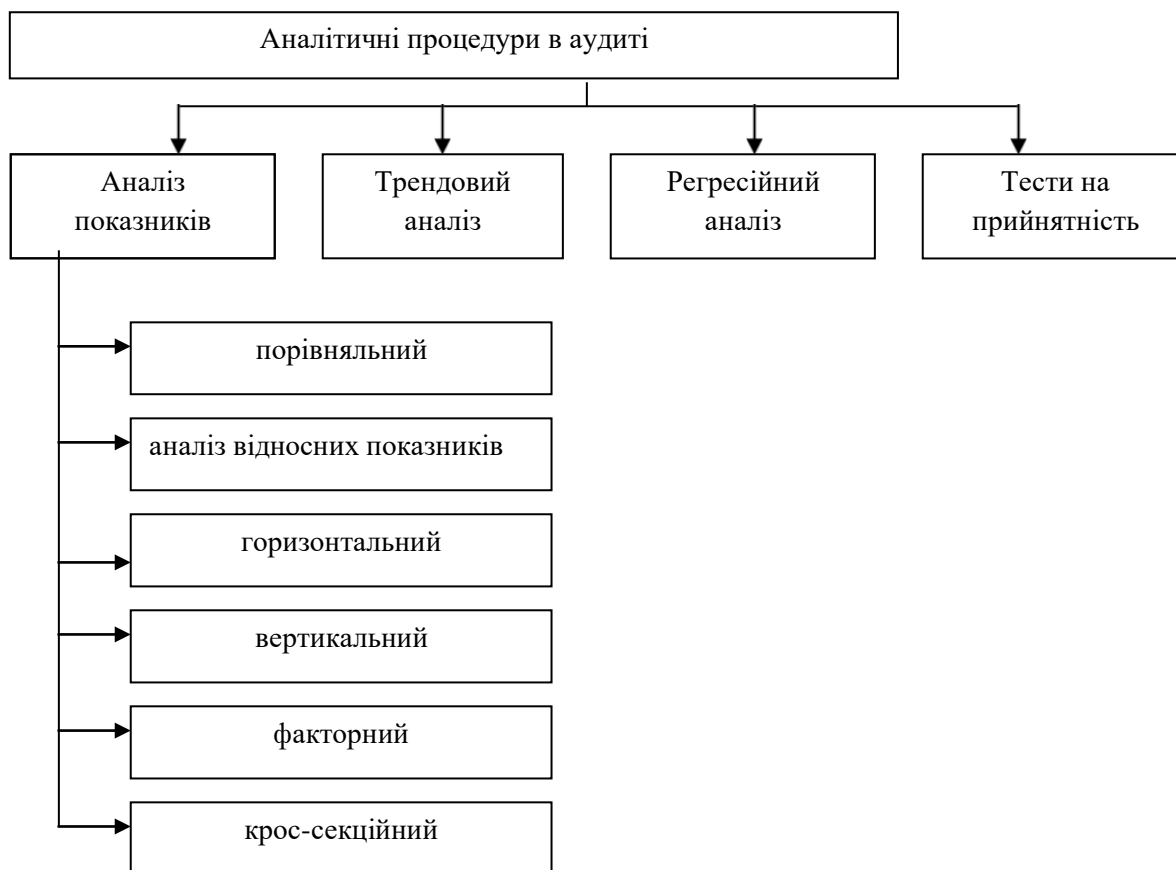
Аналітичні процедури в аудиті

Аналіз показників

Трендовий аналіз

Регресійний аналіз

Тести на прийнятність

порівняльний

аналіз відносних показників

горизонтальний

вертикальний

факторний

крос-секційний